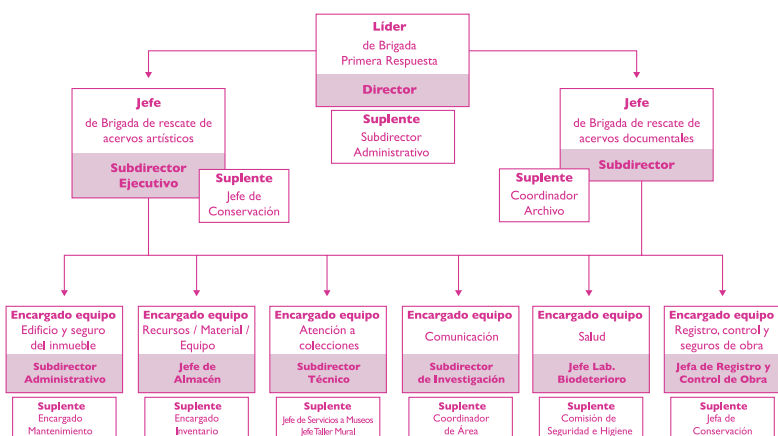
Líder
de Brigada
Primera Respuesta
Director

Suplente
Subdirector
Administrativo

Jefe
de Brigada de rescate de
acervos artísticos
Subdirector
Ejecutivo

Suplente
Jefe de
Conservación

Jefe
de Brigada de rescate de
acervos documentales
Subdirector

Suplente
Coordinador
Archivo

Encargado equipo
Edificio y seguro
del inmueble
Subdirector
Administrativo

Suplente
Encargado
Mantenimiento

Encargado equipo
Recursos / Material /
Equipo
Jefe de
Almacén

Suplente
Encargado
Inventario

Encargado equipo
Atención a
colecciones
Subdirector
Técnico

Suplente
Jefe de Servicios a Museos
Jefe Taller Mural

Encargado equipo
Comunicación
Subdirector
de Investigación

Suplente
Coordinador
de Área

Encargado equipo
Salud
Jefe Lab.
Biodeterioro

Suplente
Comisión de
Seguridad e Higiene

Encargado equipo
Registro, control y
seguros de obra
Jefa de Registro y
Control de Obra

Suplente
Jefa de
Conservación